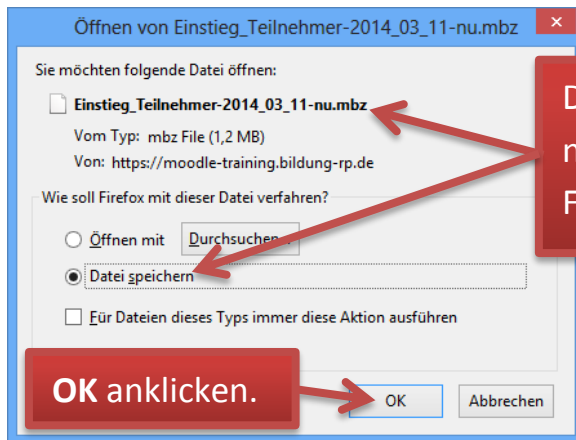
Öffnen von Einstieg_Teilnehmer-2014_03_11-nu.mbz

Sie möchten folgende Datei öffnen:

Einstieg_Teilnehmer-2014_03_11-nu.mbz

Vom Typ: mbz File (1,2 MB)

Von: https://moodle-training.bildung-rp.de

Wie soll Firefox mit dieser Datei verfahren?

Öffnen mit Durchsuchen...

Datei speichern

Für Dateien dieses Typs immer diese Aktion ausführen

OK Abbrechen

D
n
F

OK anklicken.